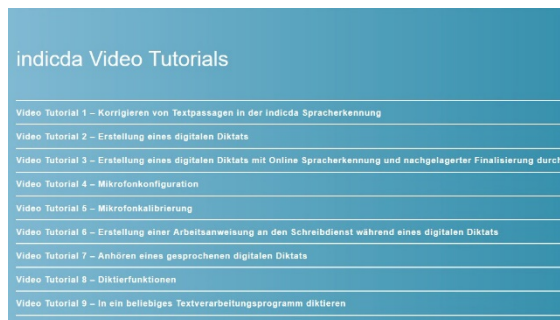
indicda Video Tutorials

Video Tutorial 1 – Korrigieren von Textpassagen in der indicda Spracherkennung

Video Tutorial 2 – Erstellung eines digitalen Diktats

Video Tutorial 3 – Erstellung eines digitalen Diktats mit Online Spracherkennung und nachgelagerter Finalisierung durch

Video Tutorial 4 – Mikrofonkonfiguration

Video Tutorial 5 – Mikrofonkalibrierung

Video Tutorial 6 – Erstellung einer Arbeitsanweisung an den Schreibdienst während eines digitalen Diktats

Video Tutorial 7 – Anhören eines gesprochenen digitalen Diktats

Video Tutorial 8 – Diktierfunktionen

Video Tutorial 9 – In ein beliebiges Textverarbeitungsprogramm diktieren